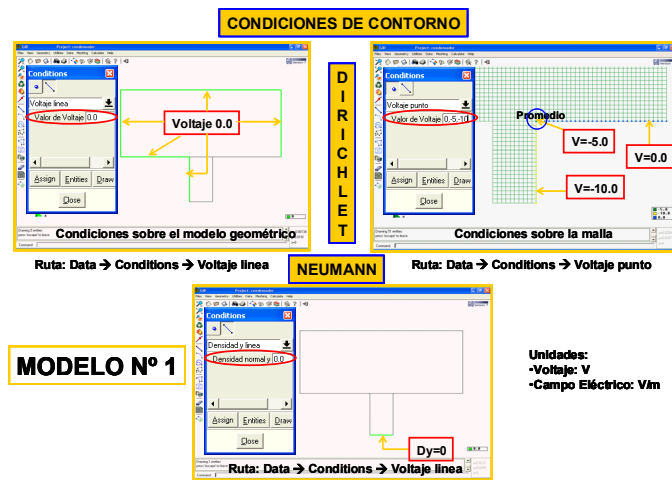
CONDICIONES DE CONTORNO

Conditions
Voltaje linea
Valor de Voltaje 0.0
Voltaje 0.0
Assign Entities Draw
Close
Condiciones sobre el modelo geométrico

DIRICHLET

Conditions
Voltaje punto
Valor de Voltaje 0.5-10
Promedio
V=-5.0
V=0.0
V=-10.0
Assign Entities Draw
Close
Condiciones sobre la malla

Ruta: Data → Conditions → Voltaje linea

NEUMANN

Ruta: Data → Conditions → Voltaje punto

MODELO Nº 1

Conditions
Densidad y linea
Densidad normal y 0.0
Assign Entities Draw
Close
Dy=0
Ruta: Data → Conditions → Voltaje linea

Unidades:
-Voltaje: V
-Campo Eléctrico: V/m